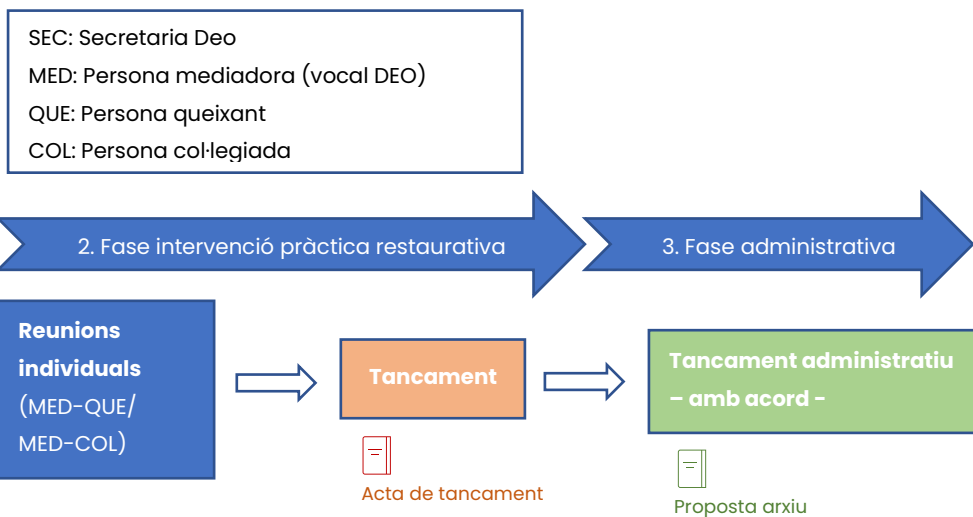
SEC: Secretaria Deo
MED: Persona mediadora (vocal DEO)
QUE: Persona queixant
COL: Persona col·legiada

2. Fase intervenció pràctica restaurativa

3. Fase administrativa

Reunions individuals (MED-QUE/ MED-COL)

Tancament

Acta de tancament

Tancament administratiu – amb acord -

Proposta arxiu